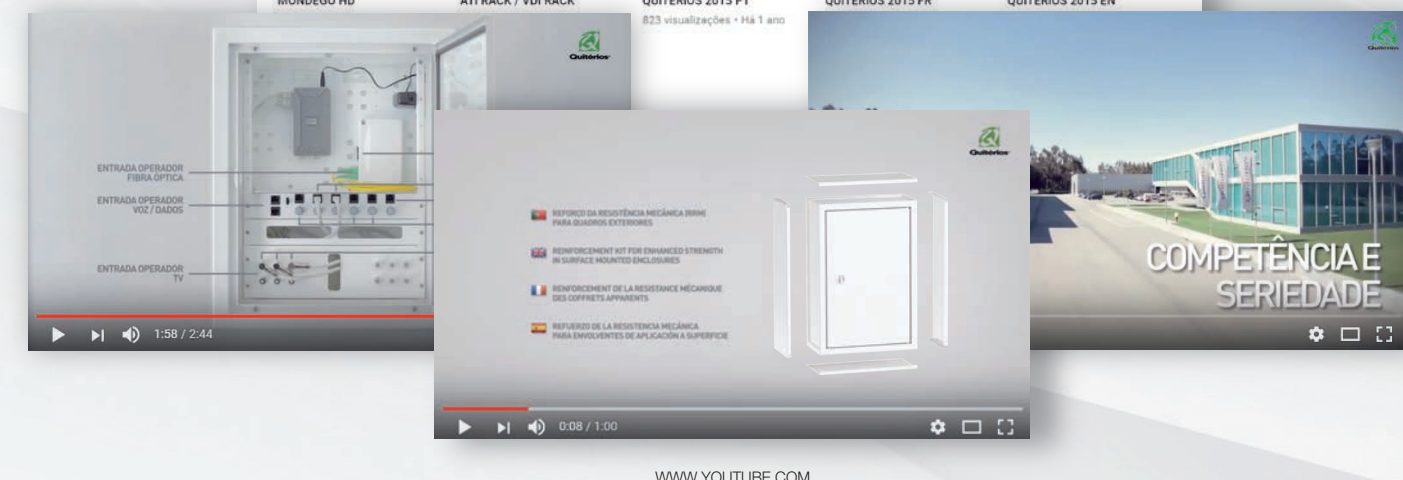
MONDEGO HD
ATI RACK / VDI RACK
QUITÉRIOS 2015 PT
823 visualizações • Há 1 ano
QUITÉRIOS 2015 FR
QUITÉRIOS 2015 EN

Quitérios

ENTRADA OPERADOR FIBRA ÓPTICA
ENTRADA OPERADOR VOZ / DADOS
ENTRADA OPERADOR TV

1:58 / 2:44

Quitérios

REFORÇO DA RESISTÊNCIA MECÂNICA (KRM) PARA QUADROS EXTERIORES
REINFORCEMENT KIT FOR ENHANCED STRENGTH IN SURFACE MOUNTED ENCLOSURES
RENFORCEMENT DE LA RESISTANCE MÉCANIQUE DES COFFRETS APPARENTS
REFUERZO DE LA RESISTENCIA MECÁNICA PARA ENVOLVENTES DE APLICACIÓN A SUPERFICIE

0:08 / 1:00

Quitérios

COMPETÊNCIA E SERIEDADE

WWW.YOUTUBE.COM